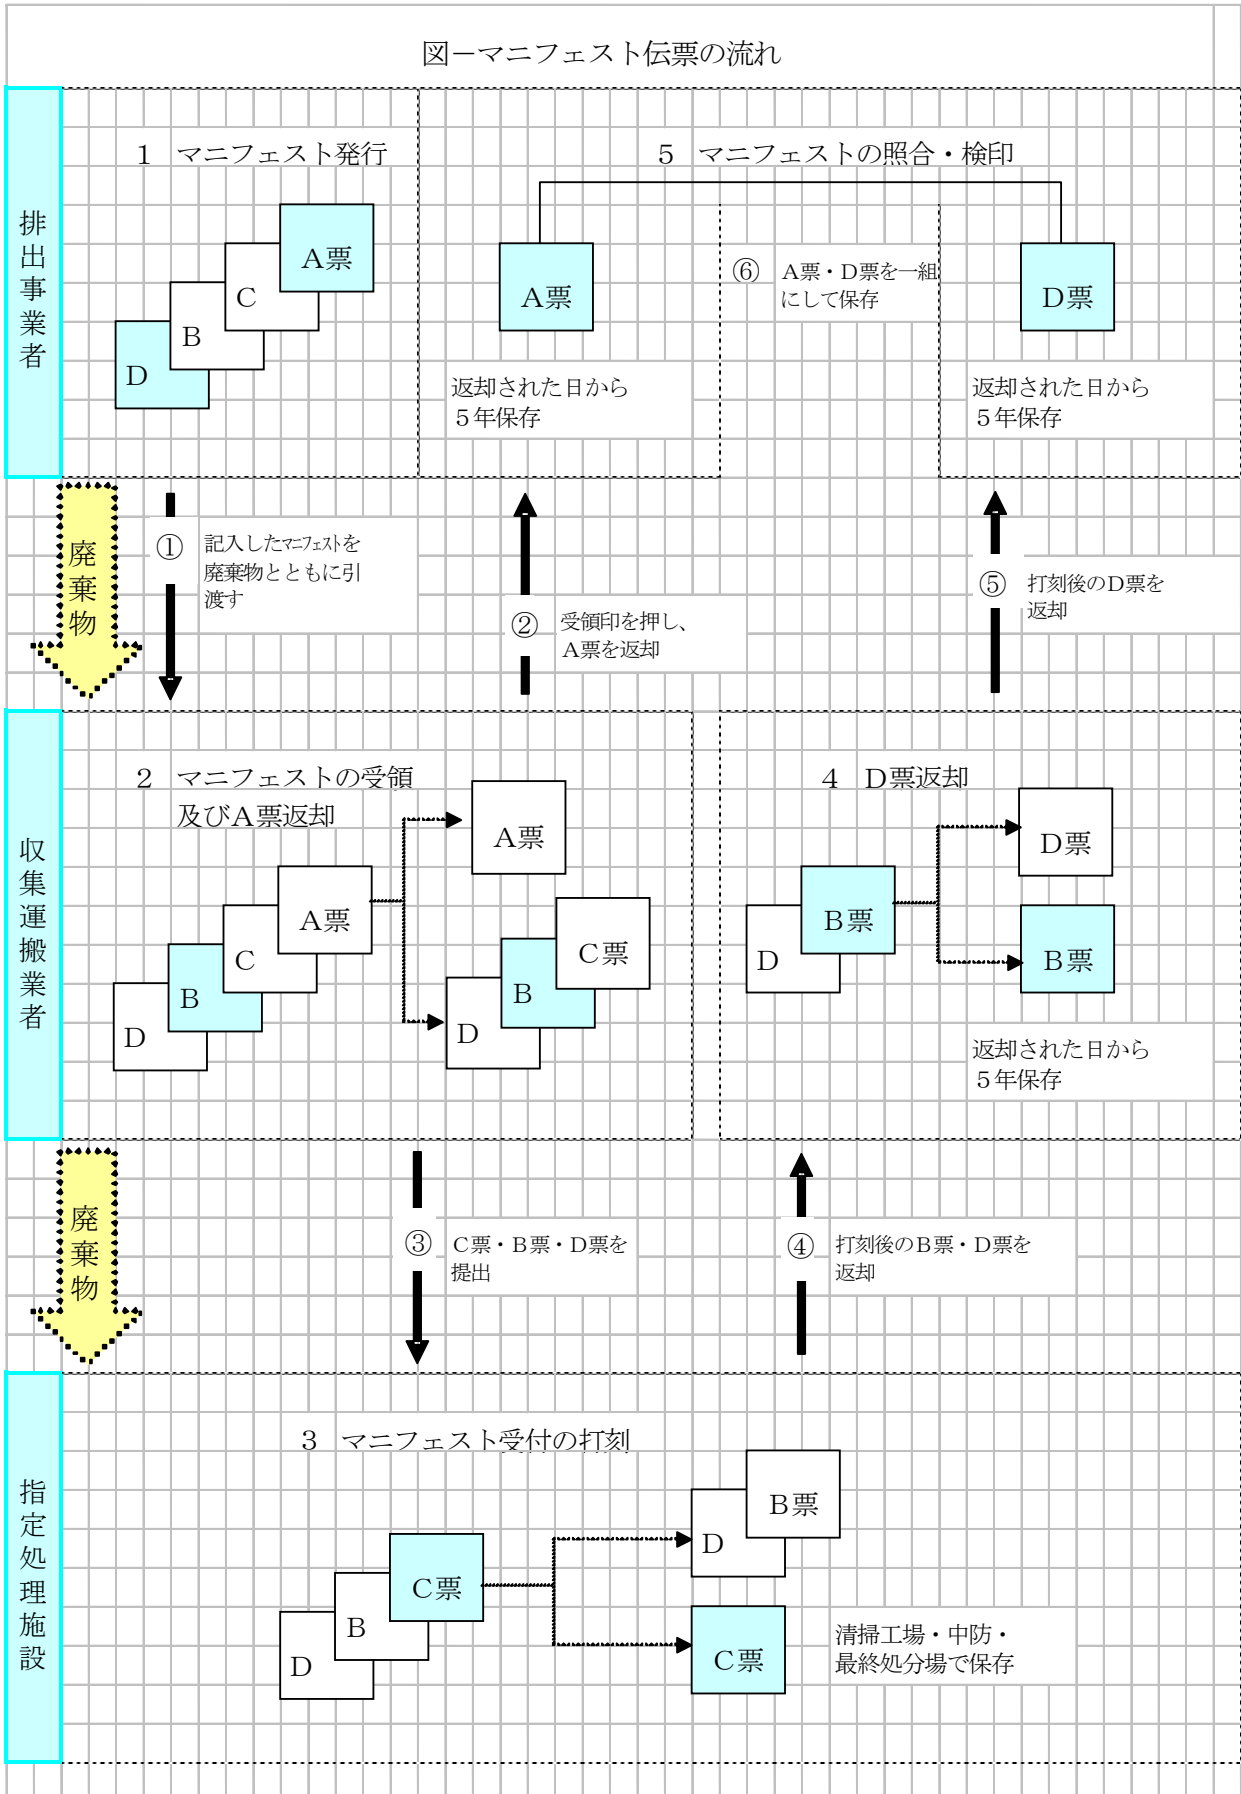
図ーマニフェスト伝票の流れ

排出事業者

1　マニフェスト発行

A票
C
B
D

5　マニフェストの照合・検印

A票

⑥　A票・D票を一組にして保存

D票

返却された日から５年保存

返却された日から５年保存

廃棄物

①　記入したマニフェストを廃棄物とともに引渡す

②　受領印を押し、A票を返却

⑤　打刻後のD票を返却

収集運搬業者

2　マニフェストの受領及びA票返却

A票
C
B
D

A票

C票
B
D

4　D票返却

B票
D

D票

B票

返却された日から５年保存

廃棄物

③　C票・B票・D票を提出

④　打刻後のB票・D票を返却

指定処理施設

3　マニフェスト受付の打刻

C票
B
D

B票
D

C票

清掃工場・中防・最終処分場で保存